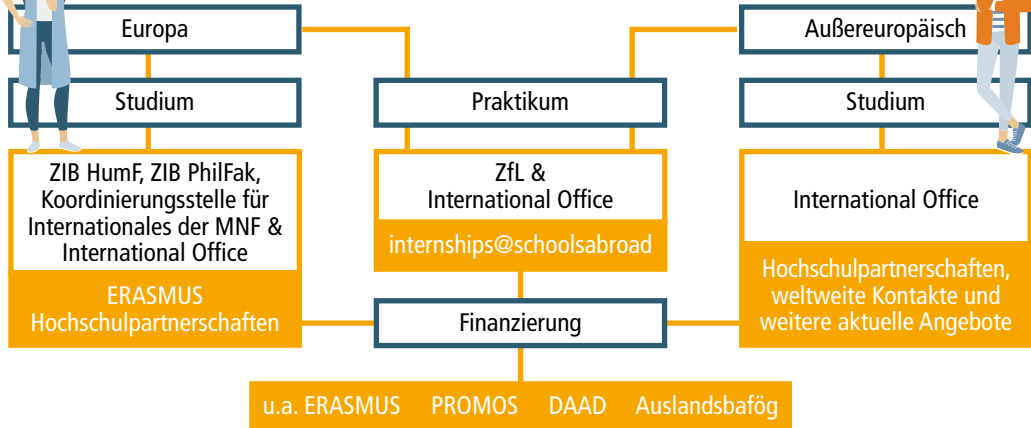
Europa

Studium

ZIB HumF, ZIB PhilFak, Koordinierungsstelle für Internationales der MNF & International Office

ERASMUS
Hochschulpartnerschaften

Praktikum

ZfL & International Office

internships@schoolsabroad

Außereuropäisch

Studium

International Office

Hochschulpartnerschaften, weltweite Kontakte und weitere aktuelle Angebote

Finanzierung

u.a. ERASMUS PROMOS DAAD Auslandsbafög